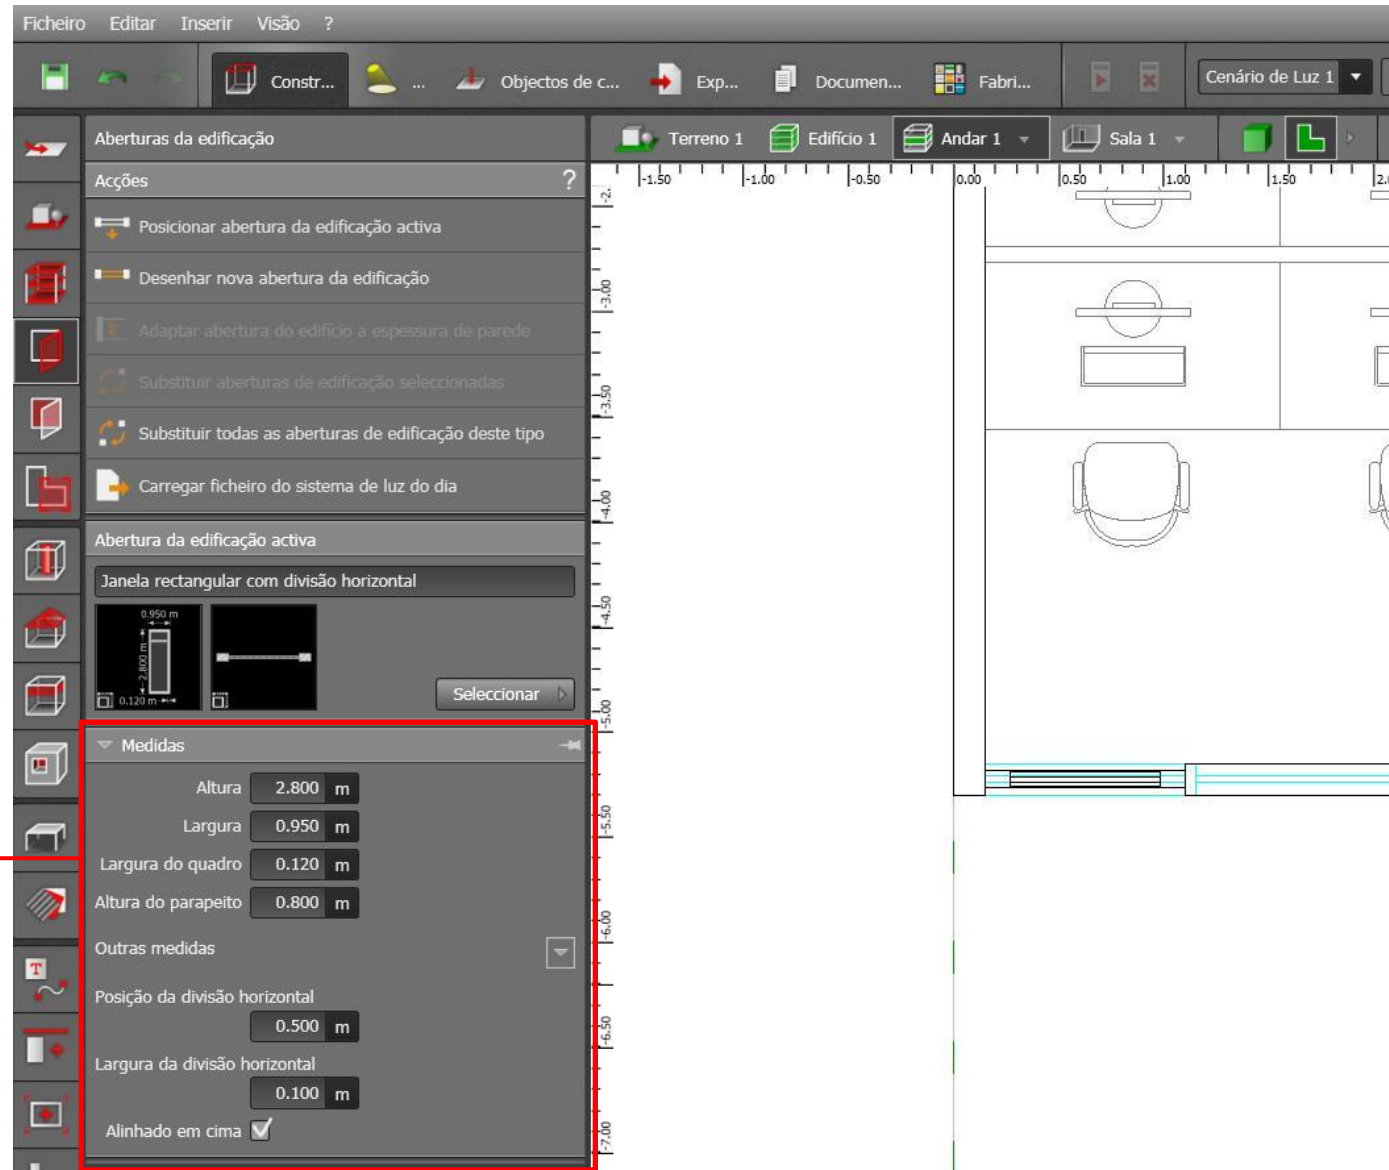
Ficheiro Editar Inserir Visão ?

Constr... ... Objectos de c... Exp... Documen... Fabri... Cenário de Luz 1

Aberturas da edificação

Acções ?

Posicionar abertura da edificação activa

Desenhar nova abertura da edificação

Adaptar abertura do edifício à espessura de parede

Substituir aberturas de edificação seleccionadas

Substituir todas as aberturas de edificação deste tipo

Carregar ficheiro do sistema de luz do dia

Abertura da edificação activa

Janela rectangular com divisão horizontal

0.950 m

2.800 m

0.120 m

Seleccionar

Medidas

Altura 2.800 m

Largura 0.950 m

Largura do quadro 0.120 m

Altura do parapeito 0.800 m

Outras medidas

Posição da divisão horizontal

0.500 m

Largura da divisão horizontal

0.100 m

Alinhado em cima

Terreno 1 Edifício 1 Andar 1 Sala 1

-1.50 -1.00 -0.50 0.00 0.50 1.00 1.50 2.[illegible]

-2. -3.00 -3.50 -4.00 -4.50 -5.00 -5.50 -6.00 -6.50 -7.00